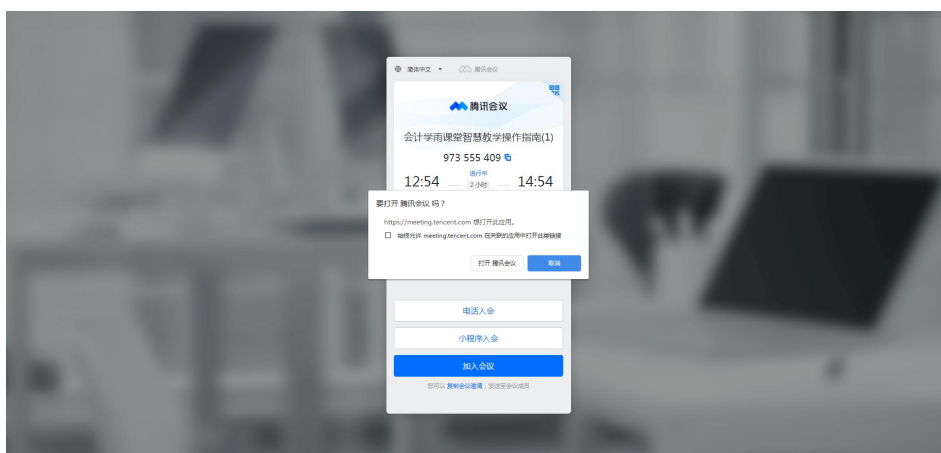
简体中文 ▾ 腾讯会议

腾讯会议

会计学雨课堂智慧教学操作指南(1)

973 555 409

12:54 进行中 2小时 14:54

要打开 腾讯会议 吗？

https://meeting.tencent.com 想打开此应用。

始终允许 meeting.tencent.com 在关联的应用中打开此类链接

打开 腾讯会议

取消

电话入会

小程序入会

加入会议

您可以 复制会议邀请，发送至会议成员